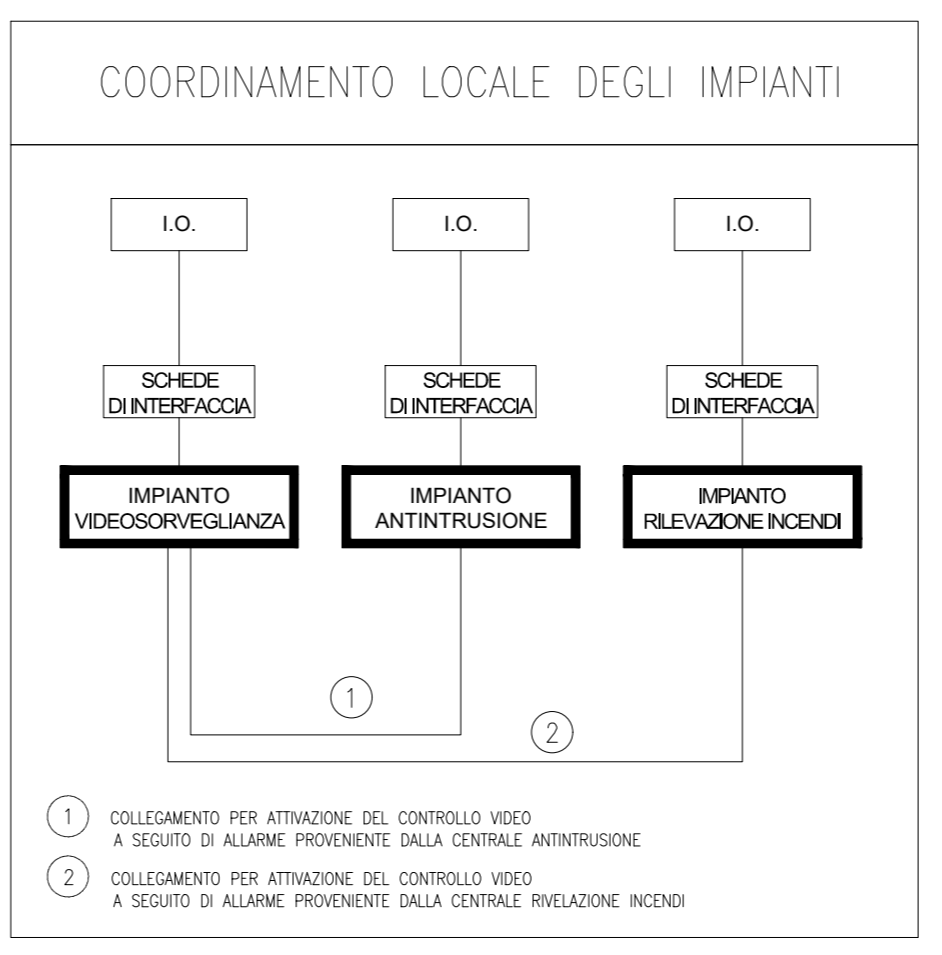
COORDINAMENTO LOCALE DEGLI IMPIANTI

I.O.

I.O.

I.O.

SCHEDE DI INTERFACCIA

SCHEDE DI INTERFACCIA

SCHEDE DI INTERFACCIA

IMPIANTO VIDEOSORVEGLIANZA

IMPIANTO ANTINTRUSIONE

IMPIANTO RILEVAZIONE INCENDI

1

2

1 COLLEGAMENTO PER ATTIVAZIONE DEL CONTROLLO VIDEO A SEGUITO DI ALLARME PROVENIENTE DALLA CENTRALE ANTINTRUSIONE

2 COLLEGAMENTO PER ATTIVAZIONE DEL CONTROLLO VIDEO A SEGUITO DI ALLARME PROVENIENTE DALLA CENTRALE RIVELAZIONE INCENDI